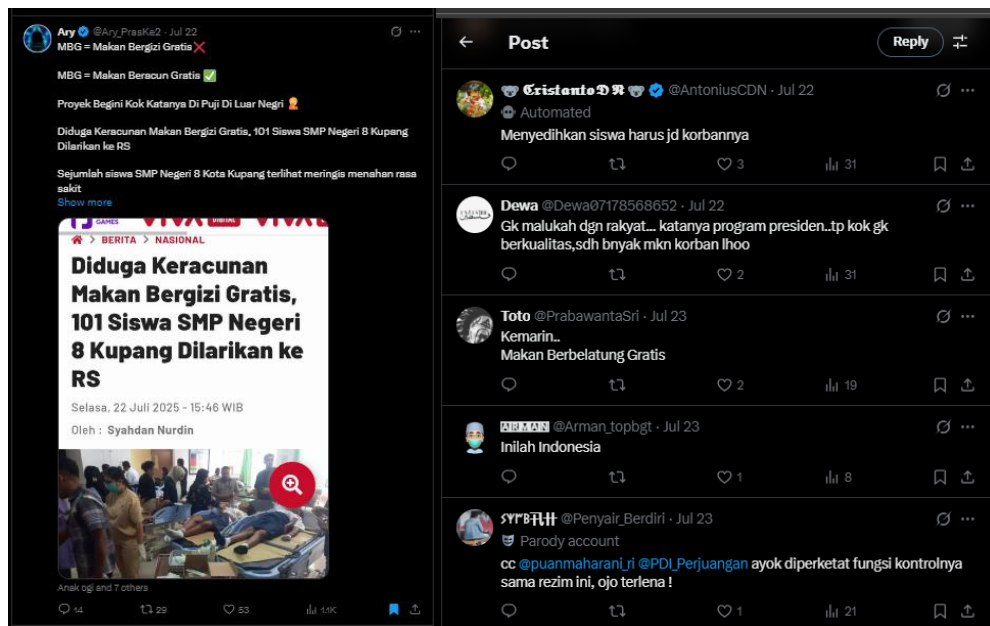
Ary @Ary_PrasKe2 · Jul 22

MBG = Makan Bergizi Gratis ❌

MBG = Makan Beracun Gratis ✅

Proyek Begini Kok Katanya Di Puji Di Luar Negri 🤦

Diduga Keracunan Makan Bergizi Gratis, 101 Siswa SMP Negeri 8 Kupang Dilarikan ke RS

Sejumlah siswa SMP Negeri 8 Kota Kupang terlihat meringis menahan rasa sakit

Show more

BERITA > NASIONAL

Diduga Keracunan Makan Bergizi Gratis, 101 Siswa SMP Negeri 8 Kupang Dilarikan ke RS

Selasa, 22 Juli 2025 - 15:46 WIB

Oleh : Syahdan Nurdin

Anak ogi and 7 others

14 29 53 1.1K

Post

Reply

𝕮𝖗𝖎𝖘𝖙𝖆𝖓𝖙𝖔 𝕯 𝕹 @AntoniusCDN · Jul 22

Automated

Menyedihkan siswa harus jd korbannya

3 31

Dewa @Dewa07178568652 · Jul 22

Gk malukah dgn rakyat... katanya program presiden..tp kok gk berkualitas,sdh bnyak mkn korban lhoo

2 31

Toto @PrabawantaSri · Jul 23

Kemarin..
Makan Berbelatung Gratis

2 19

ARMAN @Arman_topbgt · Jul 23

Inilah Indonesia

1 8

SYPBRH @Penyair_Berdiri · Jul 23

Parody account

cc @puanmaharani_ri @PDI_Perjuangan ayok diperketat fungsi kontrolnya sama rezim ini, ojo terlena !

1 21